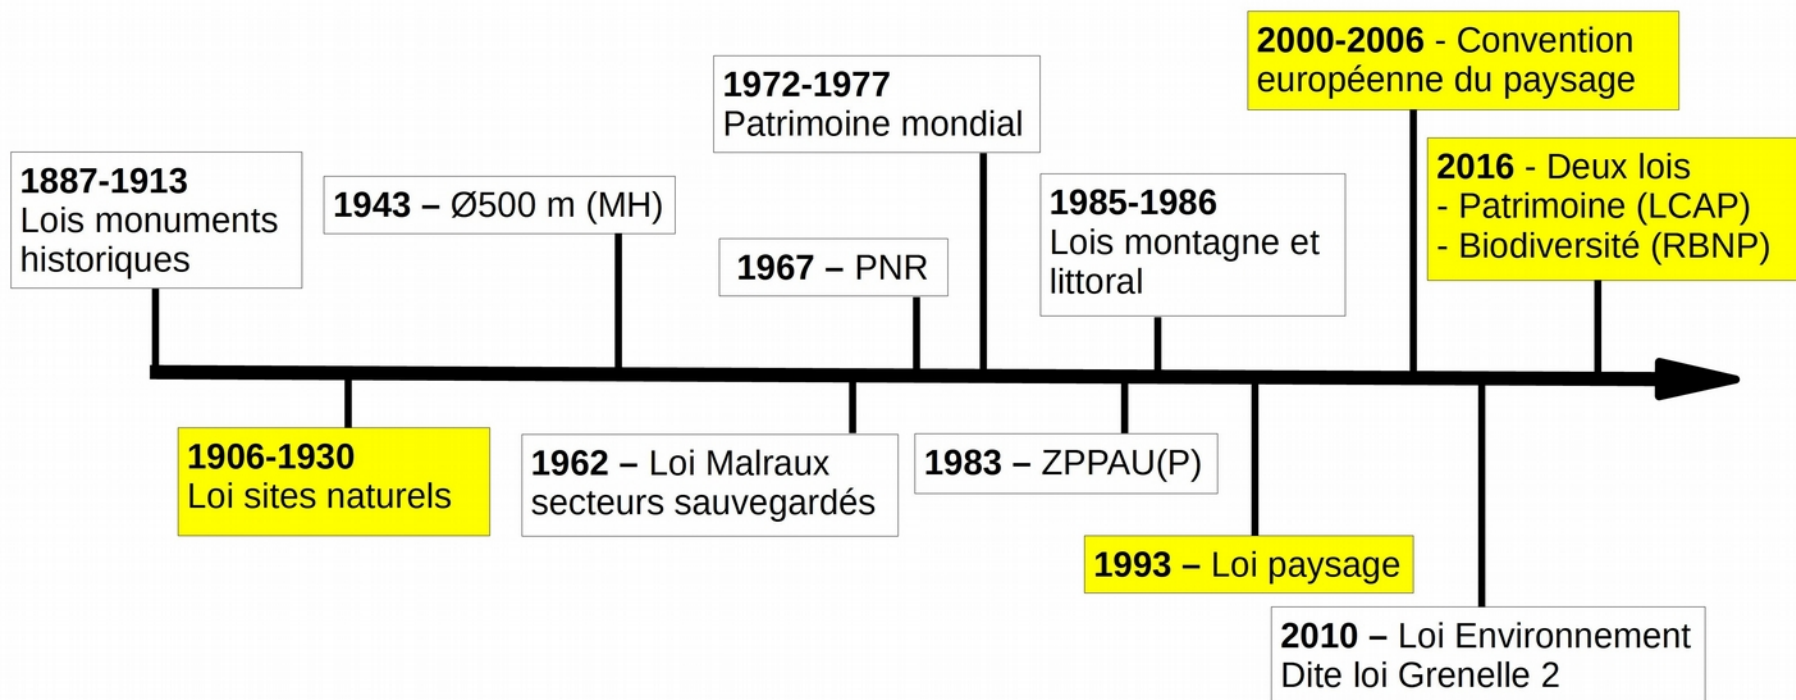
1887-1913
Lois monuments historiques

1906-1930
Loi sites naturels

1943 – Ø500 m (MH)

1962 – Loi Malraux secteurs sauvegardés

1967 – PNR

1972-1977
Patrimoine mondial

1983 – ZPPAU(P)

1985-1986
Lois montagne et littoral

1993 – Loi paysage

2000-2006 - Convention européenne du paysage

2010 – Loi Environnement
Dite loi Grenelle 2

2016 - Deux lois
- Patrimoine (LCAP)
- Biodiversité (RBNP)